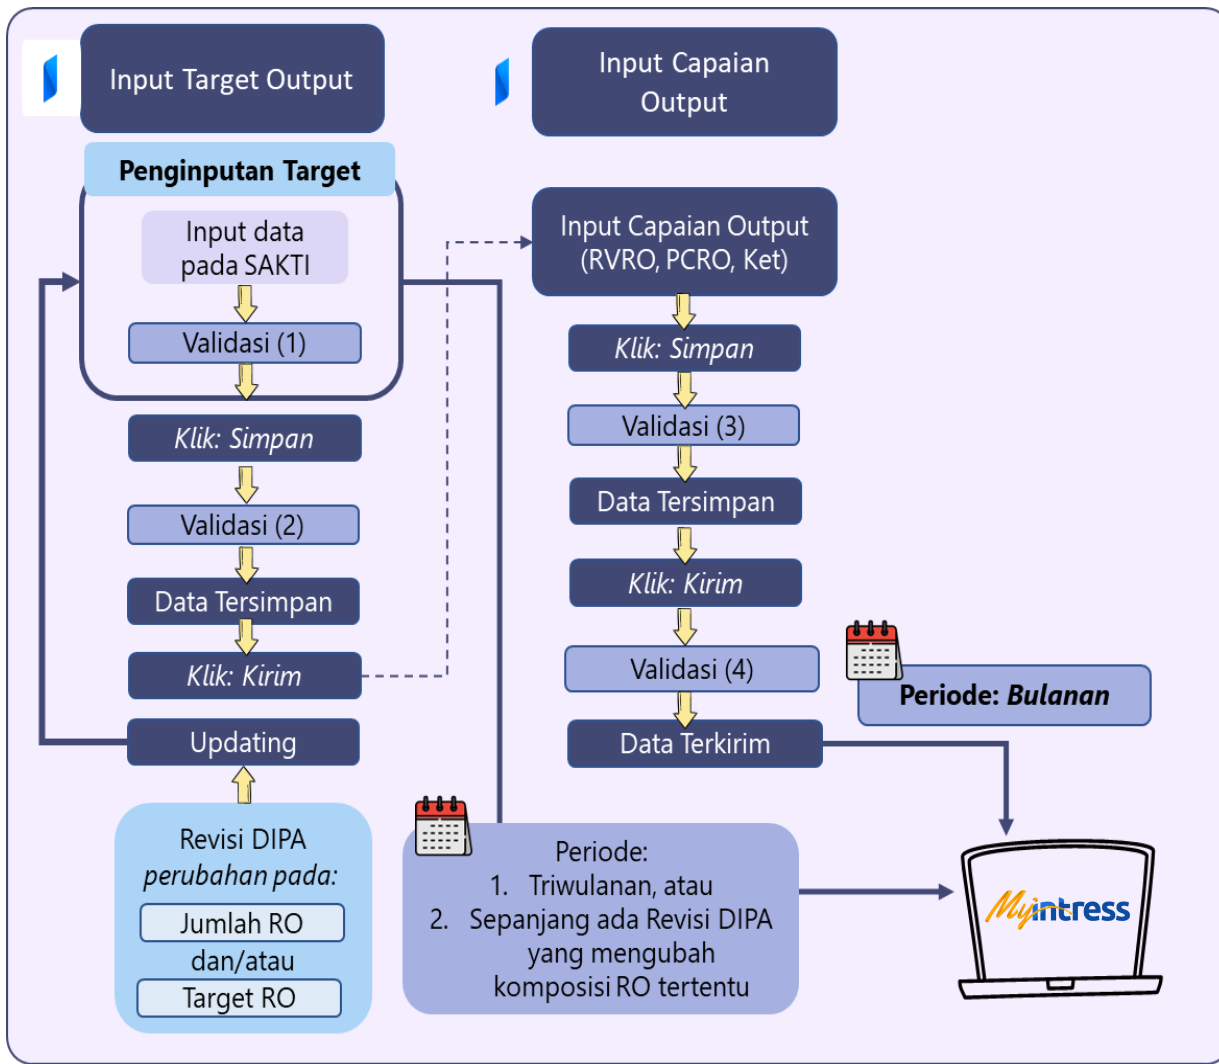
Input Target Output

Input Capaian Output

Penginputan Target

Input data pada SAKTI

Validasi (1)

Klik: Simpan

Validasi (2)

Data Tersimpan

Klik: Kirim

Updating

Revisi DIPA perubahan pada:

Jumlah RO

dan/atau

Target RO

Input Capaian Output (RVRO, PCRO, Ket)

Klik: Simpan

Validasi (3)

Data Tersimpan

Klik: Kirim

Validasi (4)

Data Terkirim

Periode: Bulanan

Periode:
1. Triwulanan, atau
2. Sepanjang ada Revisi DIPA yang mengubah komposisi RO tertentu

Myintress